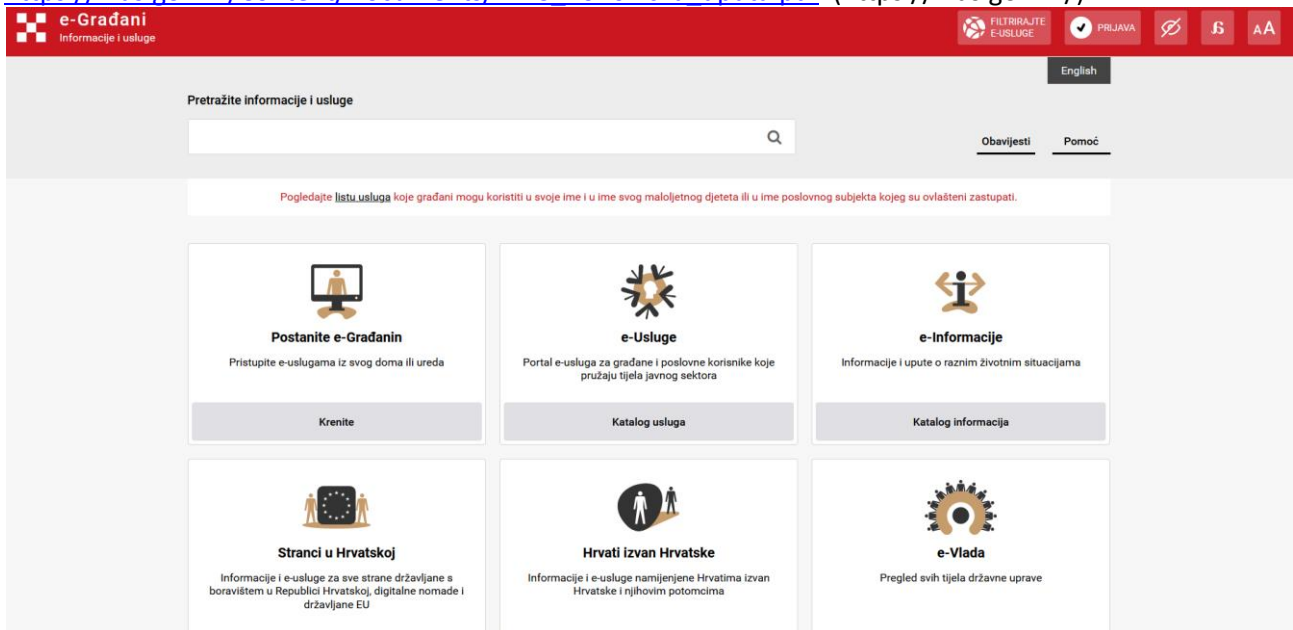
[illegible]

e-Građani
Informacije i usluge

FILTRIRAJTE E-USLUGE

PRIJAVA

AA

English

Pretražite informacije i usluge

Obavijesti

Pomoć

Pogledajte listu usluga koje građani mogu koristiti u svoje ime i u ime svog maloljetnog djeteta ili u ime poslovnog subjekta kojeg su ovlašteni zastupati.

Postanite e-Građanin

Pristupite e-uslugama iz svog doma ili ureda

Krenite

e-Usluge

Portal e-usluga za građane i poslovne korisnike koje pružaju tijela javnog sektora

Katalog usluga

e-Informacije

Informacije i upute o raznim životnim situacijama

Katalog informacija

Stranci u Hrvatskoj

Informacije i e-usluge za sve strane državljane s boravištem u Republici Hrvatskoj, digitalne nomade i državljane EU

Hrvati izvan Hrvatske

Informacije i e-usluge namijenjene Hrvatima izvan Hrvatske i njihovim potomcima

e-Vlada

Pregled svih tijela državne uprave